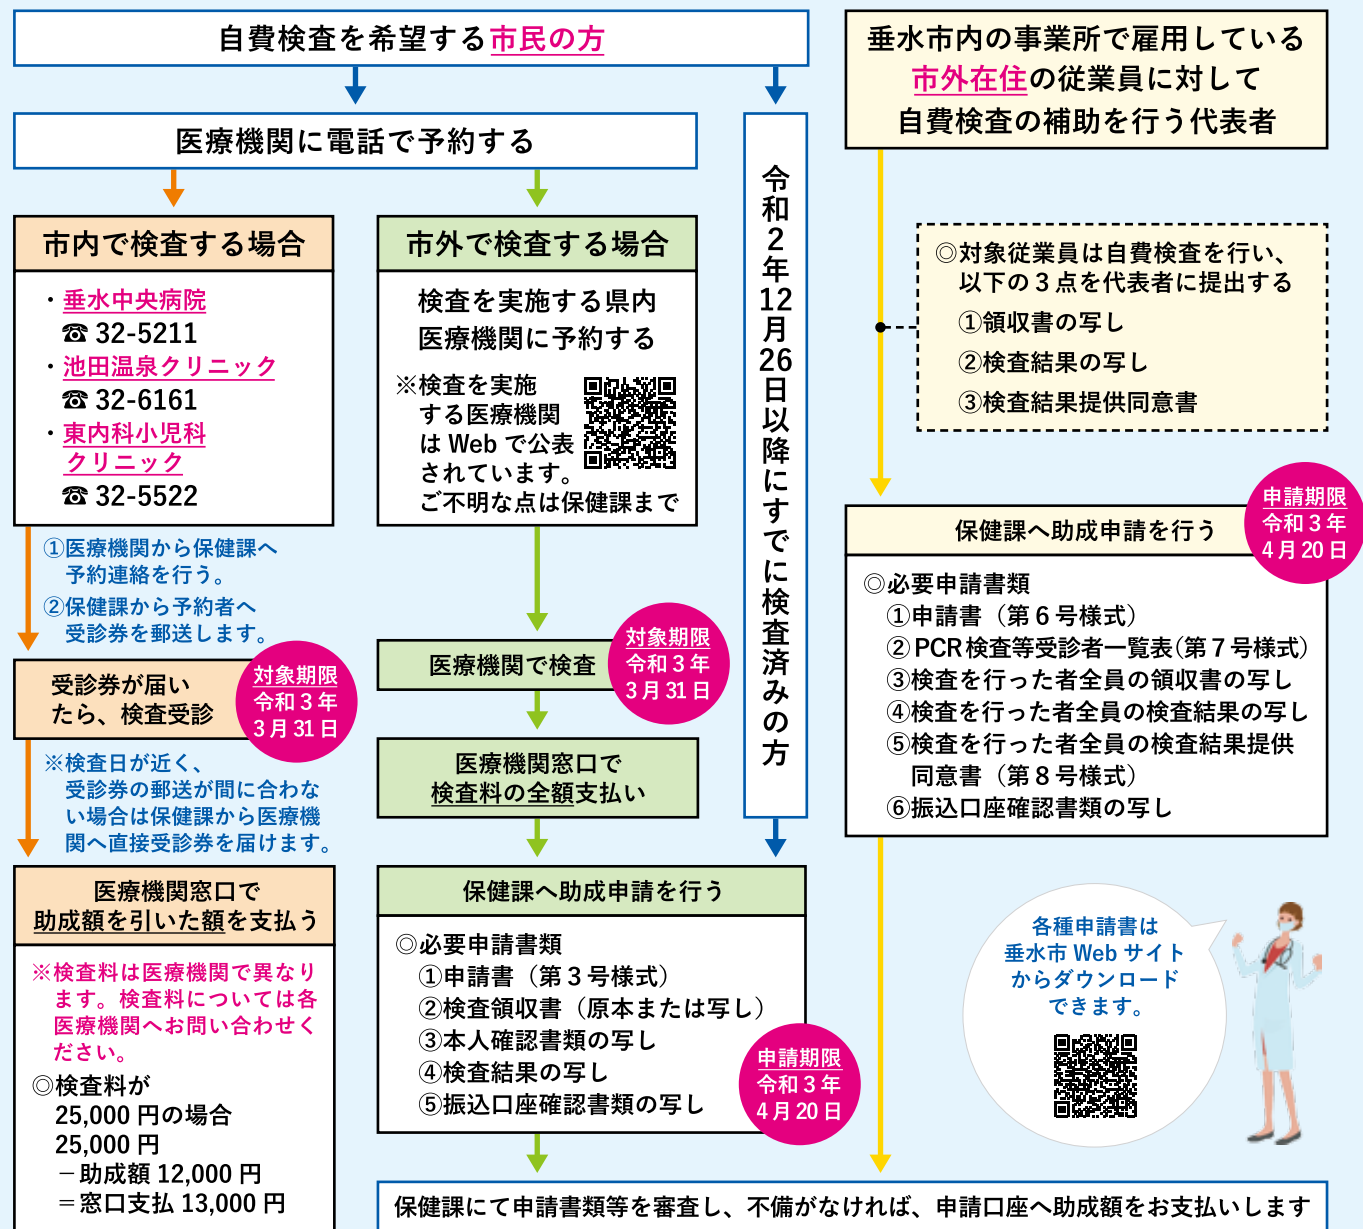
自費検査を希望する市民の方

医療機関に電話で予約する

市内で検査する場合

・垂水中央病院
☎ 32-5211
・池田温泉クリニック
☎ 32-6161
・東内科小児科クリニック
☎ 32-5522

①医療機関から保健課へ予約連絡を行う。
②保健課から予約者へ受診券を郵送します。

受診券が届いたら、検査受診

対象期限 令和３年３月31日

※検査日が近く、受診券の郵送が間に合わない場合は保健課から医療機関へ直接受診券を届けます。

医療機関窓口で助成額を引いた額を支払う

※検査料は医療機関で異なります。検査料については各医療機関へお問い合わせください。
◎検査料が 25,000 円の場合
25,000 円
－助成額 12,000 円
＝窓口支払 13,000 円

市外で検査する場合

検査を実施する県内医療機関に予約する

※検査を実施する医療機関は Web で公表されています。
ご不明な点は保健課まで

医療機関で検査

対象期限 令和３年３月31日

医療機関窓口で検査料の全額支払い

保健課へ助成申請を行う

◎必要申請書類
①申請書（第３号様式）
②検査領収書（原本または写し）
③本人確認書類の写し
④検査結果の写し
⑤振込口座確認書類の写し

申請期限 令和３年４月20日

令和２年12月26日以降にすでに検査済みの方

垂水市内の事業所で雇用している市外在住の従業員に対して自費検査の補助を行う代表者

◎対象従業員は自費検査を行い、以下の３点を代表者に提出する
①領収書の写し
②検査結果の写し
③検査結果提供同意書

保健課へ助成申請を行う

申請期限 令和３年４月20日

◎必要申請書類
①申請書（第６号様式）
② PCR 検査等受診者一覧表（第７号様式）
③検査を行った者全員の領収書の写し
④検査を行った者全員の検査結果の写し
⑤検査を行った者全員の検査結果提供同意書（第８号様式）
⑥振込口座確認書類の写し

各種申請書は垂水市 Web サイトからダウンロードできます。

保健課にて申請書類等を審査し、不備がなければ、申請口座へ助成額をお支払いします